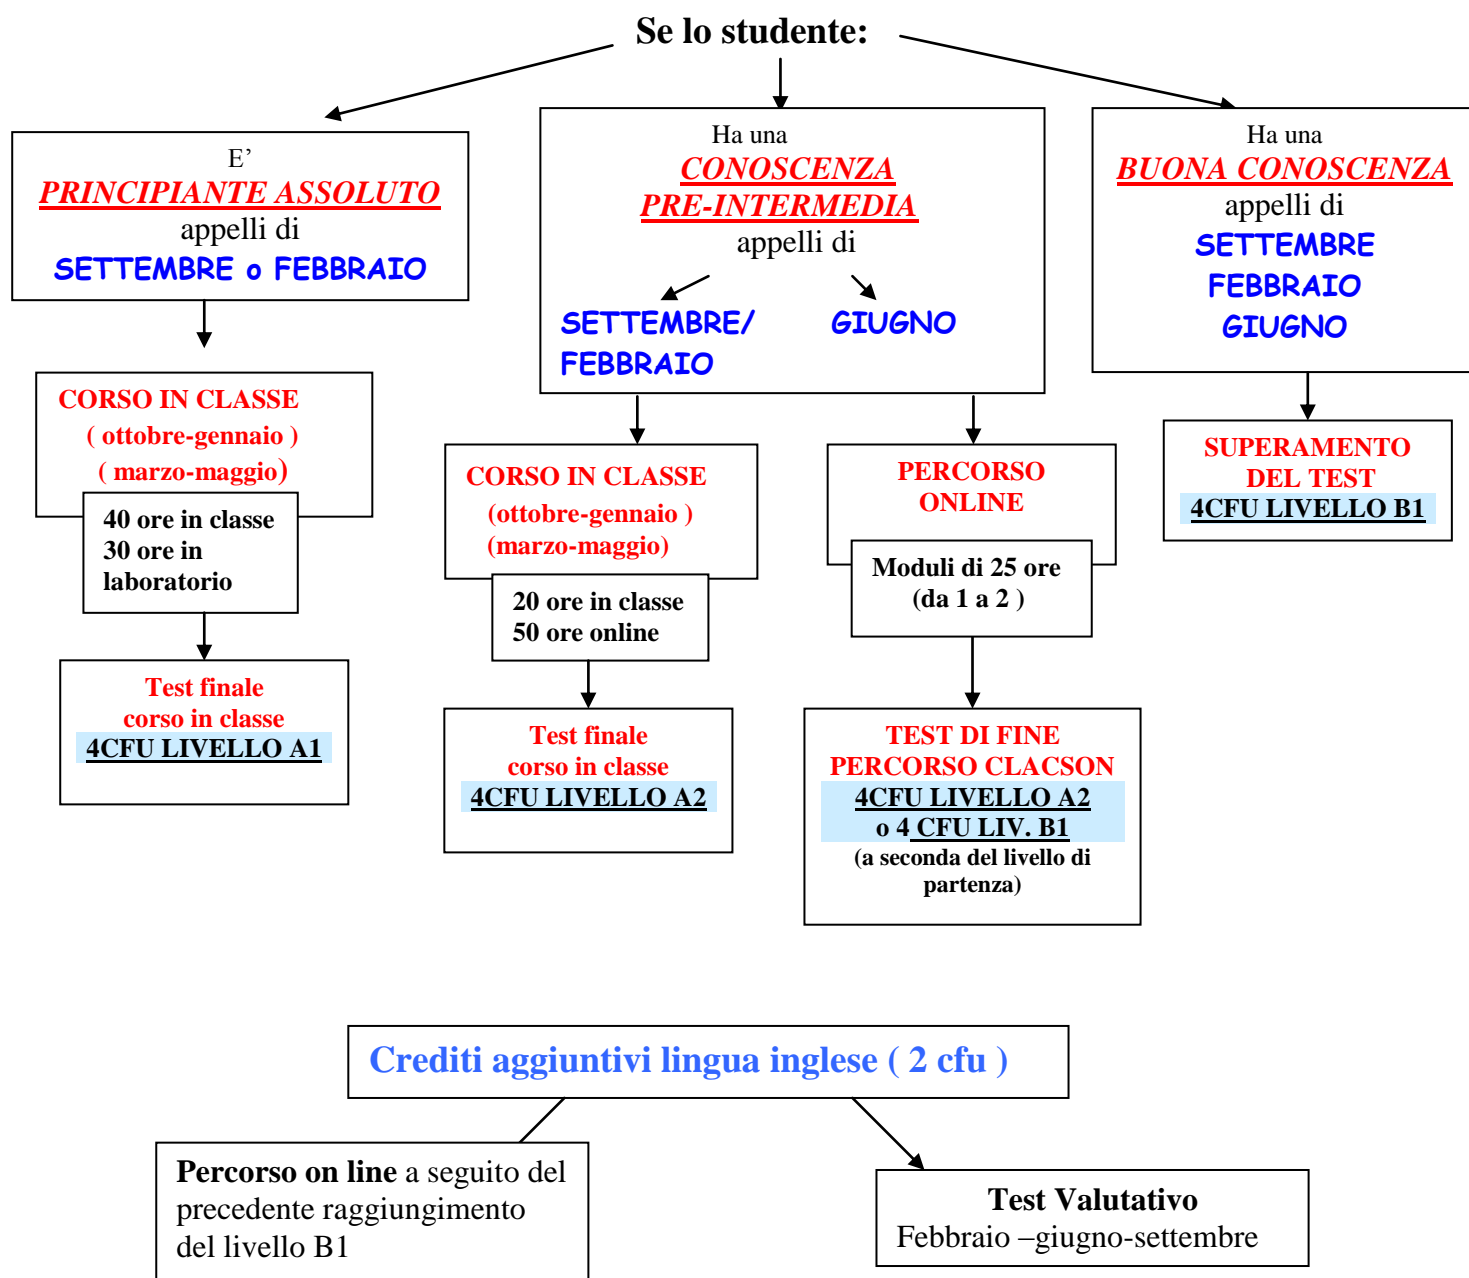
Se lo studente:

E'
PRINCIPIANTE ASSOLUTO
appelli di
SETTEMBRE o FEBBRAIO

CORSO IN CLASSE
( ottobre-gennaio )
( marzo-maggio)

40 ore in classe
30 ore in laboratorio

Test finale
corso in classe
4CFU LIVELLO A1

Ha una
CONOSCENZA
PRE-INTERMEDIA
appelli di

SETTEMBRE/
FEBBRAIO

GIUGNO

CORSO IN CLASSE
(ottobre-gennaio )
(marzo-maggio)

20 ore in classe
50 ore online

Test finale
corso in classe
4CFU LIVELLO A2

PERCORSO
ONLINE

Moduli di 25 ore
(da 1 a 2 )

TEST DI FINE
PERCORSO CLACSON
4CFU LIVELLO A2
o 4 CFU LIV. B1
(a seconda del livello di partenza)

Ha una
BUONA CONOSCENZA
appelli di
SETTEMBRE
FEBBRAIO
GIUGNO

SUPERAMENTO
DEL TEST
4CFU LIVELLO B1

Crediti aggiuntivi lingua inglese ( 2 cfu )

Percorso on line a seguito del precedente raggiungimento del livello B1

Test Valutativo
Febbraio –giugno-settembre